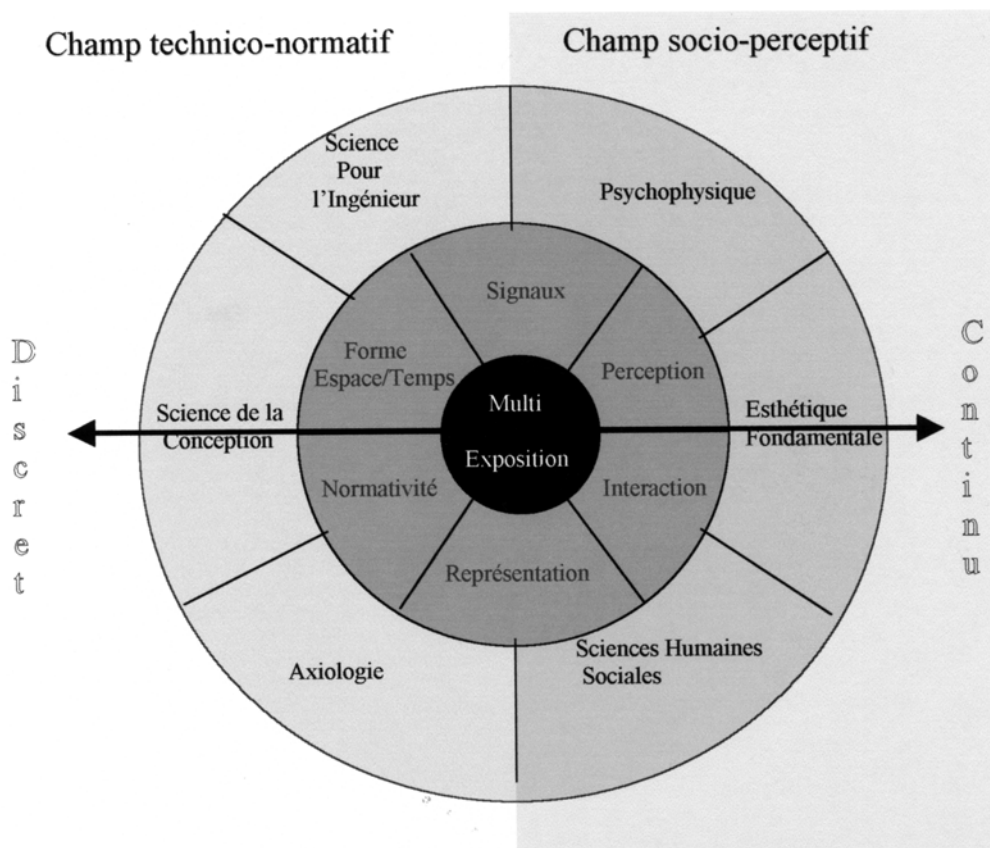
Champ technico-normatif

Champ socio-perceptif

Science Pour l'Ingénieur

Psychophysique

Signaux

Forme Espace/Temps

Perception

D i s c r e t

C o n t i n u

Science de la Conception

Multi Exposition

Esthétique Fondamentale

Normativité

Interaction

Représentation

Sciences Humaines Sociales

Axiologie